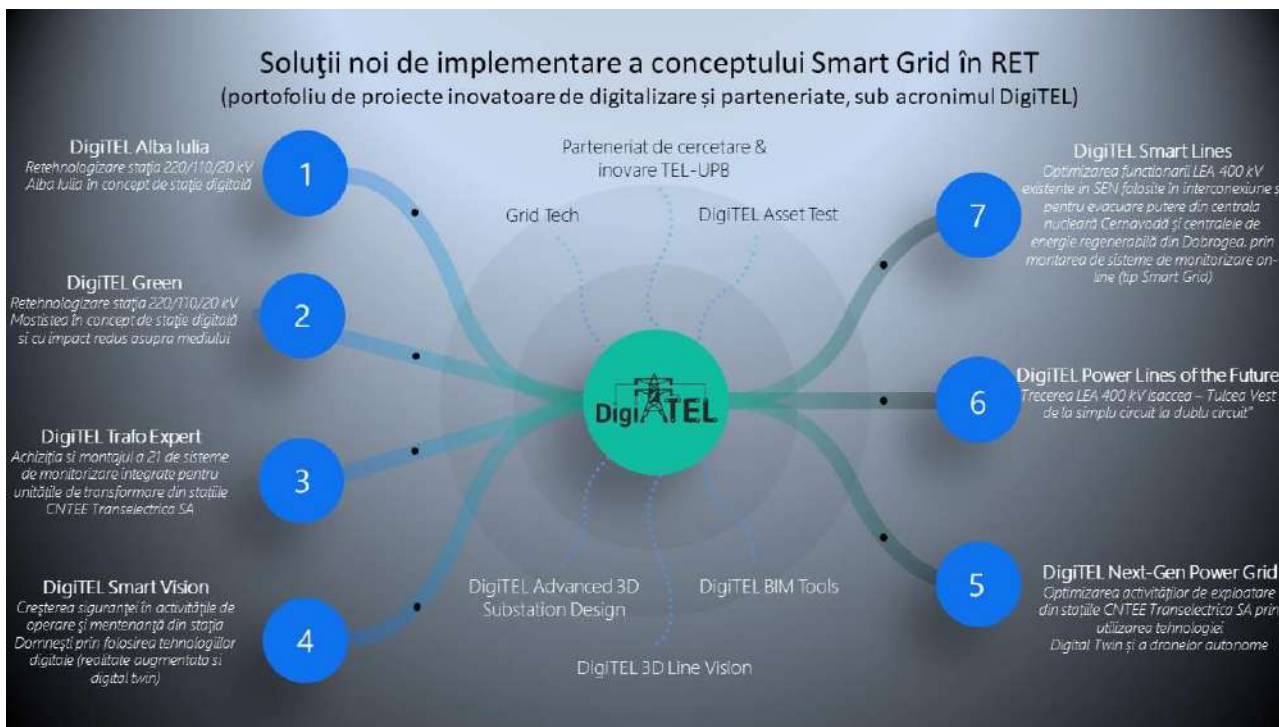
Soluţii noi de implementare a conceptului Smart Grid în RET
(portofoliu de proiecte inovatoare de digitalizare și parteneriate, sub acronimul DigiTEL)

DigiTEL Alba Iulia
Retehnologizare stația 220/110/20 kV Alba Iulia în concept de stație digitală

1

DigiTEL Green
Retehnologizare stația 220/110/20 kV Mostiștea în concept de stație digitală și cu impact redus asupra mediului

2

DigiTEL Trafo Expert
Achiziția și montajul a 21 de sisteme de monitorizare integrate pentru unitățile de transformare din stațiile CNTEE Transelectrica SA

3

DigiTEL Smart Vision
Creșterea siguranței în activitățile de operare și mentenanță din stația Domnești prin folosirea tehnologiilor digitale (realitate augmentată și digital twin)

4

Parteneriat de cercetare & inovare TEL-UPB

Grid Tech

DigiTEL Asset Test

DigiTEL

DigiTEL Advanced 3D Substation Design

DigiTEL BIM Tools

DigiTEL 3D Line Vision

DigiTEL Smart Lines
Optimizarea funcționarii LEA 400 kV existente în SEN folosite în interconexiune și pentru evacuare putere din centrala nucleară Cernavodă și centralele de energie regenerabilă din Dobrogea, prin montarea de sisteme de monitorizare on-line (tip Smart Grid)

7

DigiTEL Power Lines of the Future
Trecerea LEA 400 kV Isaccea – Tulcea Vest de la simplu circuit la dublu circuit"

6

DigiTEL Next-Gen Power Grid
Optimizarea activităților de exploatare din stațiile CNTEE Transelectrica SA prin utilizarea tehnologiei Digital Twin și a dronelor autonome

5